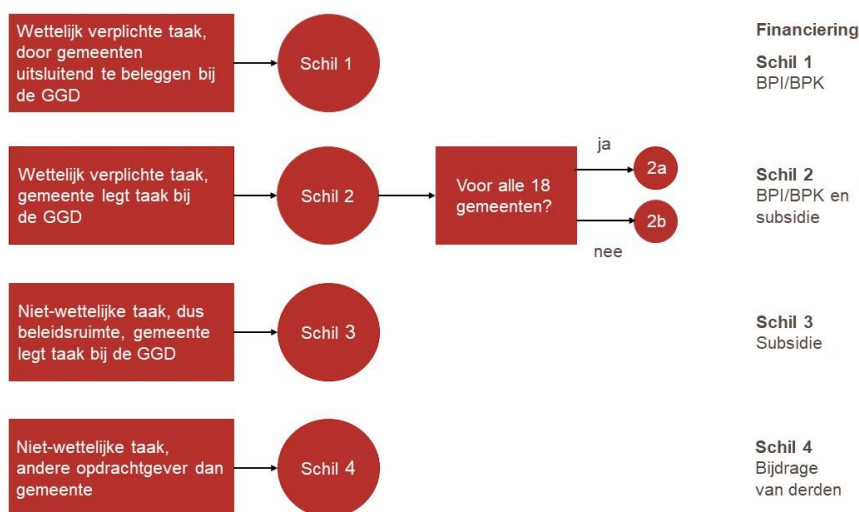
Wettelijk verplichte taak, door gemeenten uitsluitend te beleggen bij de GGD

Schil 1

Financiering

Schil 1
BPI/BPK

Wettelijk verplichte taak, gemeente legt taak bij de GGD

Schil 2

Voor alle 18 gemeenten?

ja

2a

2b

nee

Schil 2
BPI/BPK en subsidie

Niet-wettelijke taak, dus beleidsruimte, gemeente legt taak bij de GGD

Schil 3

Schil 3
Subsidie

Niet-wettelijke taak, andere opdrachtgever dan gemeente

Schil 4

Schil 4
Bijdrage van derden